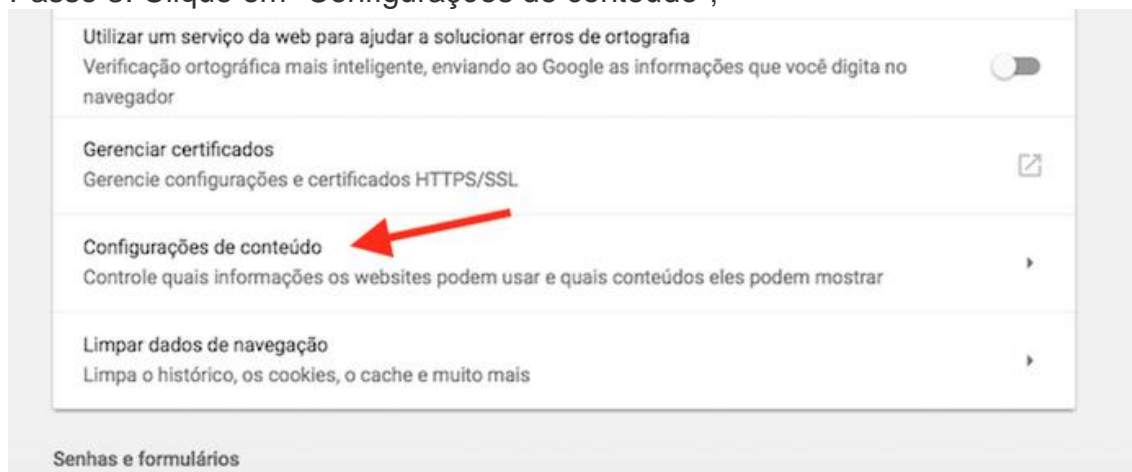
Utilizar um serviço da web para ajudar a solucionar erros de ortografia
Verificação ortográfica mais inteligente, enviando ao Google as informações que você digita no navegador

Gerenciar certificados
Gerencie configurações e certificados HTTPS/SSL

Configurações de conteúdo
Controle quais informações os websites podem usar e quais conteúdos eles podem mostrar

Limpar dados de navegação
Limpa o histórico, os cookies, o cache e muito mais

Senhas e formulários